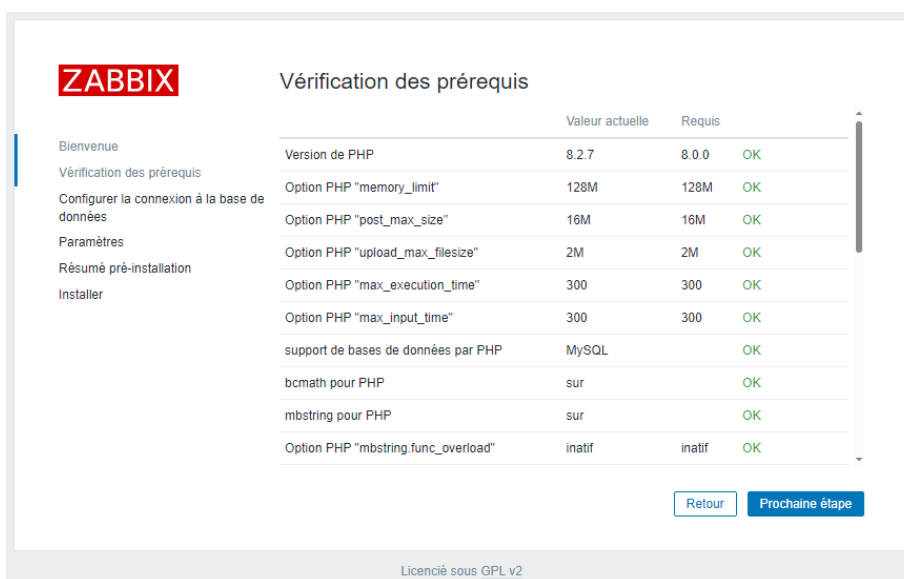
ZABBIX

Vérification des prérequis

Bienvenue
Vérification des prérequis
Configurer la connexion à la base de données
Paramètres
Résumé pré-installation
Installer

| | Valeur actuelle | Requis | |
|---|---|---|---|
| Version de PHP | 8.2.7 | 8.0.0 | OK |
| Option PHP "memory_limit" | 128M | 128M | OK |
| Option PHP "post_max_size" | 16M | 16M | OK |
| Option PHP "upload_max_filesize" | 2M | 2M | OK |
| Option PHP "max_execution_time" | 300 | 300 | OK |
| Option PHP "max_input_time" | 300 | 300 | OK |
| support de bases de données par PHP | MySQL | | OK |
| bcmath pour PHP | sur | | OK |
| mbstring pour PHP | sur | | OK |
| Option PHP "mbstring.func_overload" | inatif | inatif | OK |

Retour
Prochaine étape

Licencié sous GPL v2